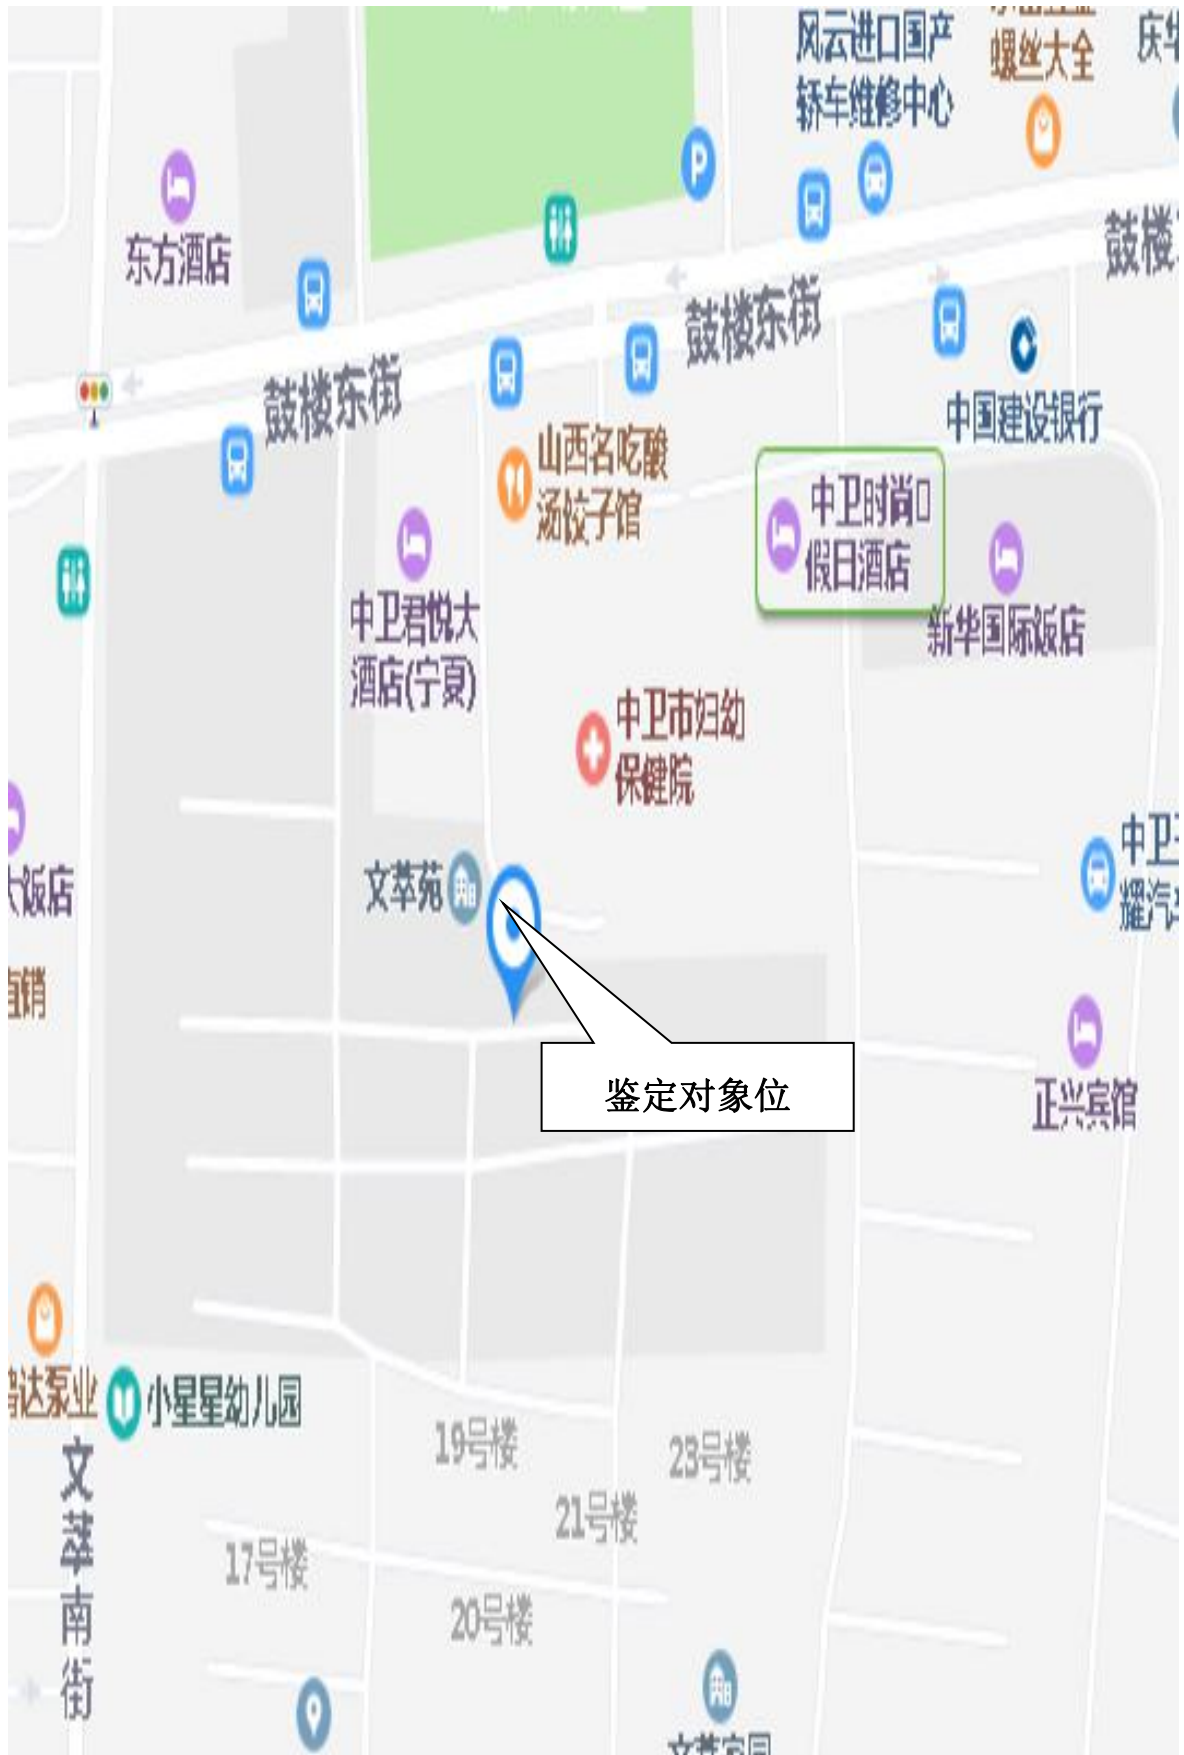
风云进口国产轿车维修中心
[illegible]螺丝大全
庆华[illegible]
东方酒店
鼓楼东街
鼓楼东街
鼓楼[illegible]
中国建设银行
山西名吃酸汤饺子馆
中卫时尚假日酒店
新华国际饭店
中卫君悦大酒店(宁夏)
中卫市妇幼保健院
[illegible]饭店
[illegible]销
文萃苑
中卫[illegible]耀汽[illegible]
鉴定对象位
正兴宾馆
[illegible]达泵业
小星星幼儿园
文萃南街
19号楼
23号楼
21号楼
17号楼
20号楼
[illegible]